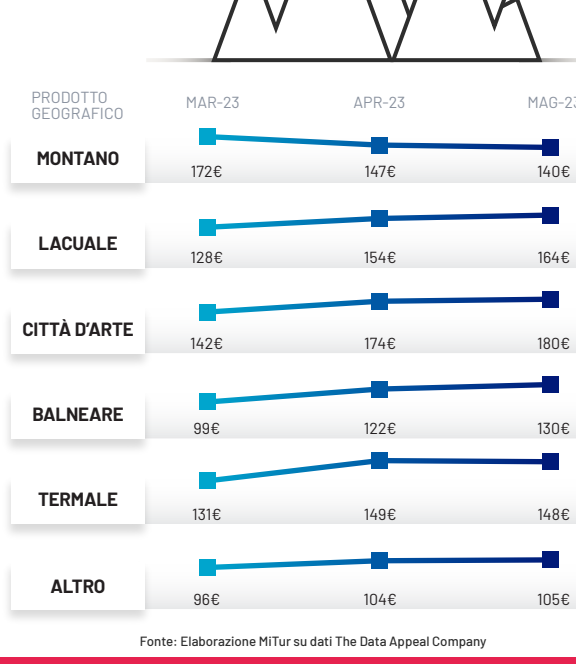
| PRODOTTO GEOGRAFICO | MAR-23 | APR-23 | MAG-23 |
|---|---|---|---|
| MONTANO | 172€ | 147€ | 140€ |
| LACUALE | 128€ | 154€ | 164€ |
| CITTÀ D'ARTE | 142€ | 174€ | 180€ |
| BALNEARE | 99€ | 122€ | 130€ |
| TERMALE | 131€ | 149€ | 148€ |
| ALTRO | 96€ | 104€ | 105€ |

Fonte: Elaborazione MiTur su dati The Data Appeal Company